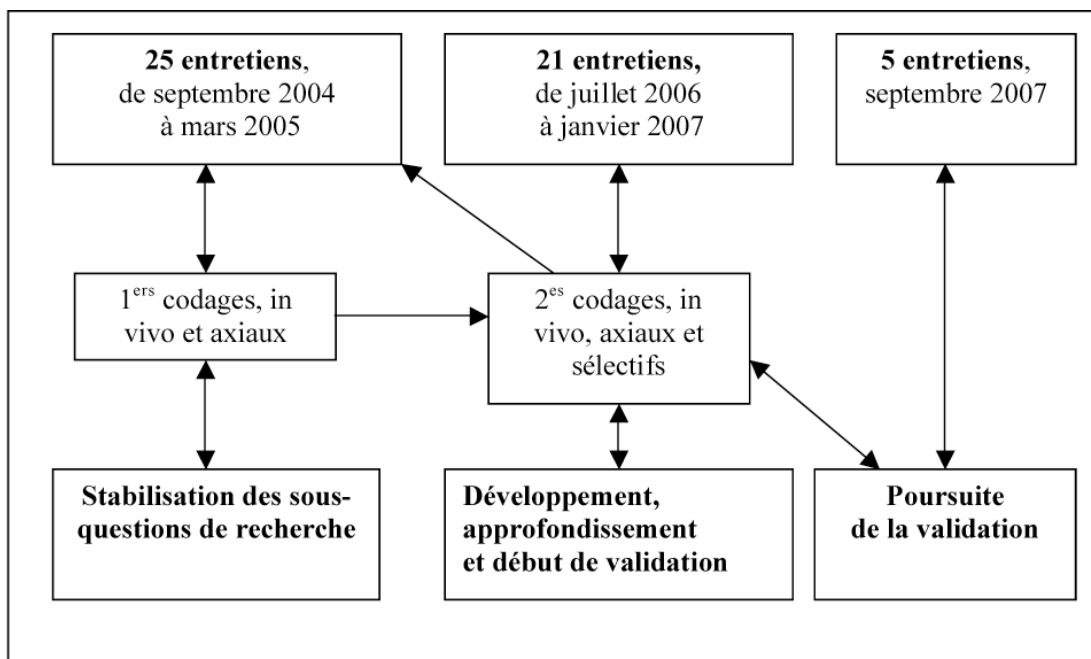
**25 entretiens**, de septembre 2004 à mars 2005

**21 entretiens**, de juillet 2006 à janvier 2007

**5 entretiens**, septembre 2007

1$^{ers}$ codages, in vivo et axiaux

2$^{es}$ codages, in vivo, axiaux et sélectifs

**Stabilisation des sous-questions de recherche**

**Développement, approfondissement et début de validation**

**Poursuite de la validation**